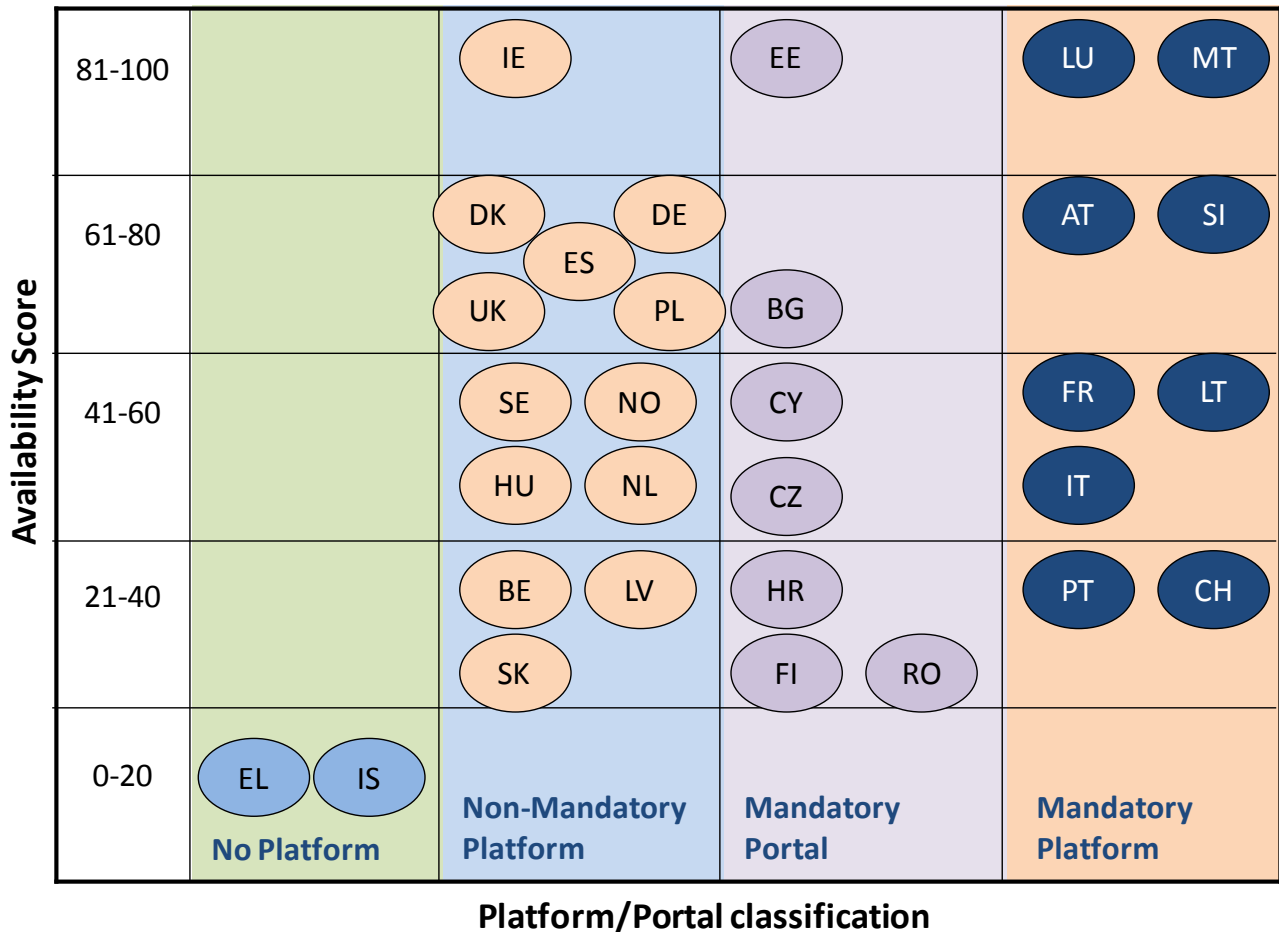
Availability Score

| | No Platform | Non-Mandatory Platform | Mandatory Portal | Mandatory Platform |
|---|---|---|---|---|
| 81-100 | | IE | EE | LU MT |
| 61-80 | | DK DE ES UK PL | BG | AT SI |
| 41-60 | | SE NO HU NL | CY CZ | FR LT IT |
| 21-40 | | BE LV SK | HR FI RO | PT CH |
| 0-20 | EL IS | | | |

Platform/Portal classification